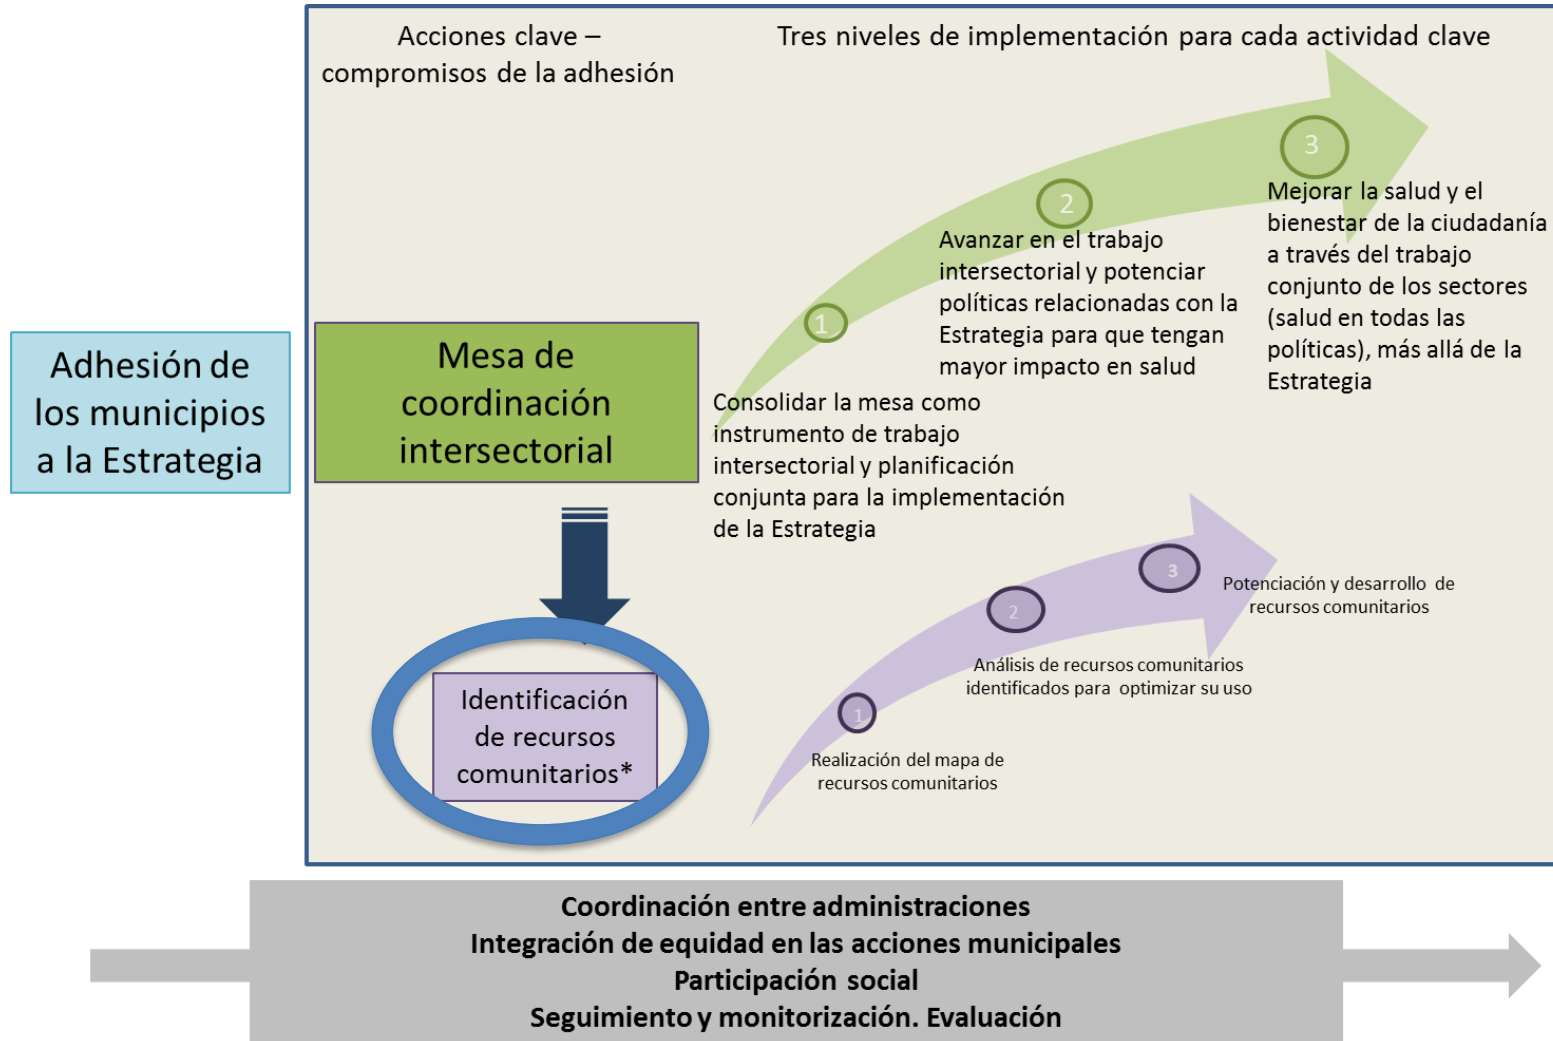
Adhesión de los municipios a la Estrategia

Acciones clave – compromisos de la adhesión

Tres niveles de implementación para cada actividad clave

Mesa de coordinación intersectorial

1

Consolidar la mesa como instrumento de trabajo intersectorial y planificación conjunta para la implementación de la Estrategia

2

Avanzar en el trabajo intersectorial y potenciar políticas relacionadas con la Estrategia para que tengan mayor impacto en salud

3

Mejorar la salud y el bienestar de la ciudadanía a través del trabajo conjunto de los sectores (salud en todas las políticas), más allá de la Estrategia

Identificación de recursos comunitarios*

1

Realización del mapa de recursos comunitarios

2

Análisis de recursos comunitarios identificados para optimizar su uso

3

Potenciación y desarrollo de recursos comunitarios

Coordinación entre administraciones
Integración de equidad en las acciones municipales
Participación social
Seguimiento y monitorización. Evaluación